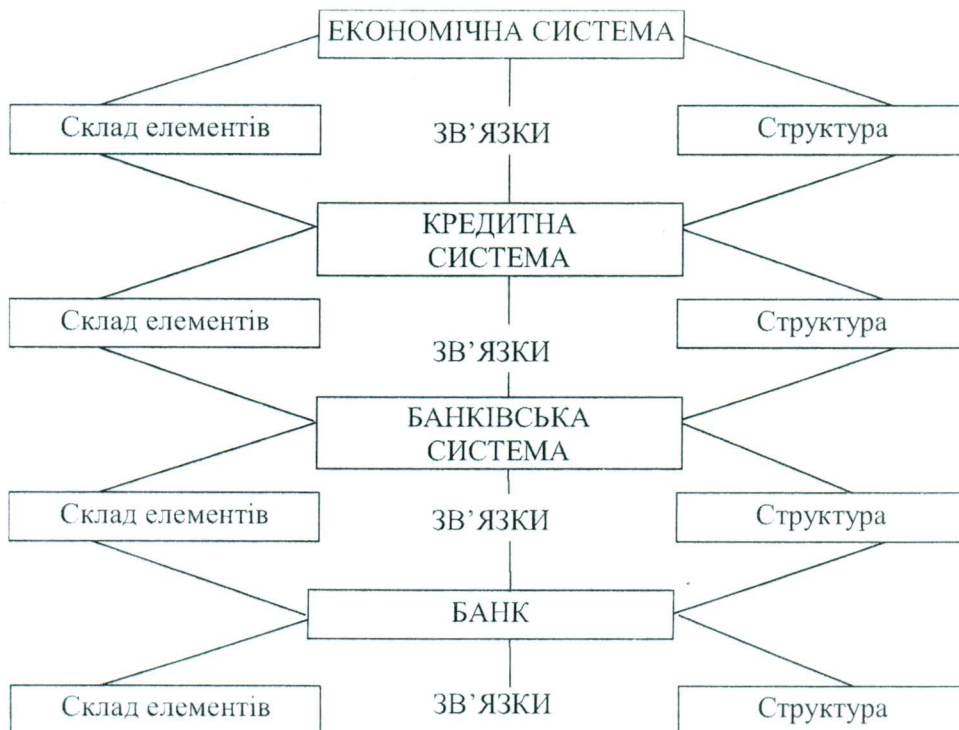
ЕКОНОМІЧНА СИСТЕМА

Склад елементів

ЗВ'ЯЗКИ

Структура

КРЕДИТНА СИСТЕМА

Склад елементів

ЗВ'ЯЗКИ

Структура

БАНКІВСЬКА СИСТЕМА

Склад елементів

ЗВ'ЯЗКИ

Структура

БАНК

Склад елементів

ЗВ'ЯЗКИ

Структура